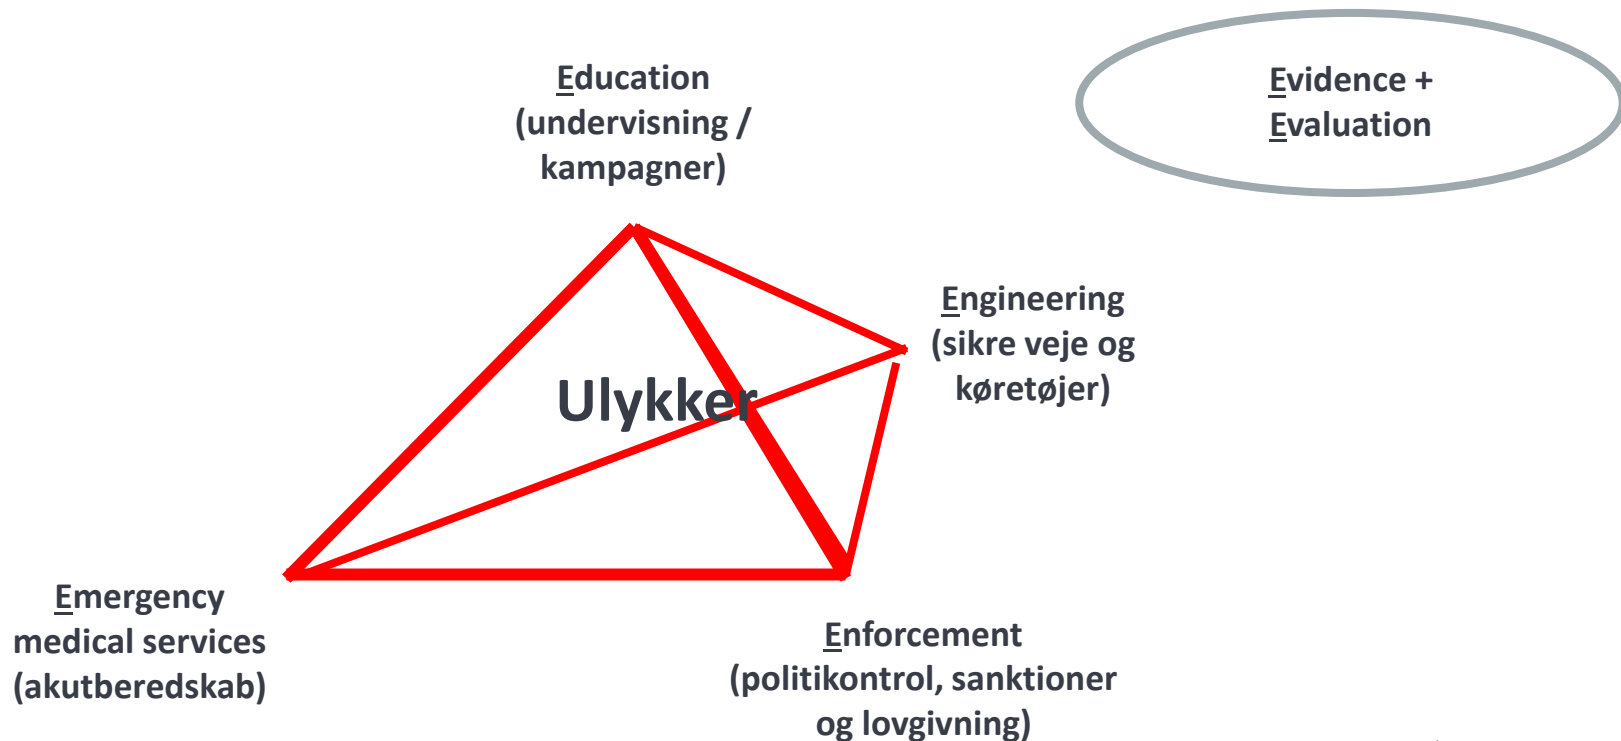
Education (undervisning / kampagner)

Evidence + Evaluation

Engineering (sikre veje og køretøjer)

Ulykker

Emergency medical services (akutberedskab)

Enforcement (politikontrol, sanktioner og lovgivning)